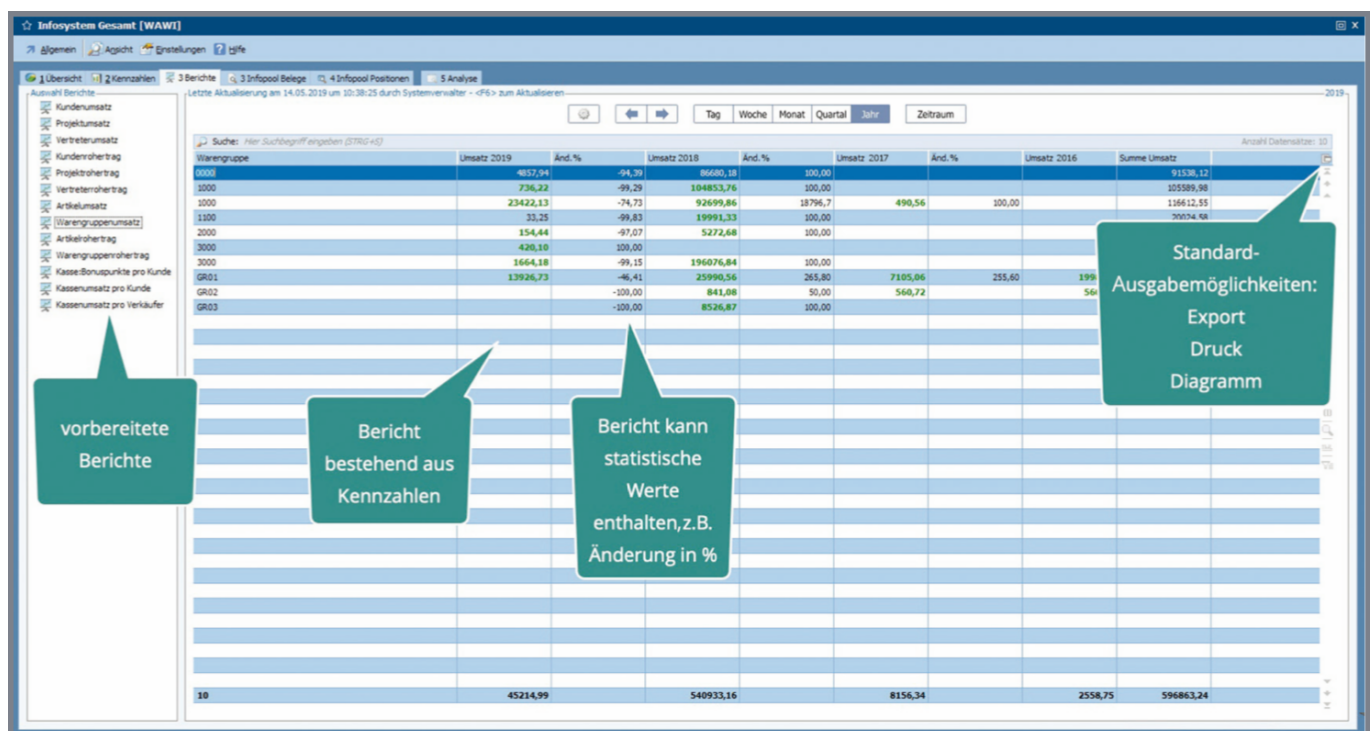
Infosystem Gesamt [WAWI]

Allgemein Ansicht Einstellungen Hilfe

1 Übersicht 2 Kennzahlen 3 Berichte 3 Infopool Belege 4 Infopool Positionen 5 Analyse

Auswahl Berichte
Kundenumsatz
Projektumsatz
Vertreterumsatz
Kundenrohertrag
Projektrohertrag
Vertreterrohertrag
Artikelumsatz
Warengruppenumsatz
Artikelrohertrag
Warengruppenrohertrag
Kasse:Bonuspunkte pro Kunde
Kassenumsatz pro Kunde
Kassenumsatz pro Verkäufer

Letzte Aktualisierung am 14.05.2019 um 10:38:25 durch Systemverwalter - <F6> zum Aktualisieren
2019

Tag Woche Monat Quartal Jahr Zeitraum

Suche: Hier Suchbegriff eingeben (STRG+S)
Anzahl Datensätze: 10

| Warengruppe | Umsatz 2019 | Änd.% | Umsatz 2018 | Änd.% | Umsatz 2017 | Änd.% | Umsatz 2016 | Summe Umsatz |
|---|---|---|---|---|---|---|---|---|
| 0000 | 4857,94 | -94,39 | 86680,18 | 100,00 | | | | 91538,12 |
| 1000 | 736,22 | -99,29 | 104853,76 | 100,00 | | | | 105589,98 |
| 1000 | 23422,13 | -74,73 | 92699,86 | 18796,7 | 490,56 | 100,00 | | 116612,55 |
| 1100 | 33,25 | -99,83 | 19991,33 | 100,00 | | | | 20024,58 |
| 2000 | 154,44 | -97,07 | 5272,68 | 100,00 | | | | |
| 3000 | 420,10 | 100,00 | | | | | | |
| 3000 | 1664,18 | -99,15 | 196076,84 | 100,00 | | | | |
| GR01 | 13926,73 | -46,41 | 25990,56 | 265,80 | 7105,06 | 255,60 | 199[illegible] | |
| GR02 | | -100,00 | 841,08 | 50,00 | 560,72 | | 56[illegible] | |
| GR03 | | -100,00 | 8526,87 | 100,00 | | | | |
| 10 | 45214,99 | | 540933,16 | | 8156,34 | | 2558,75 | 596863,24 |

vorbereitete Berichte

Bericht bestehend aus Kennzahlen

Bericht kann statistische Werte enthalten,z.B. Änderung in %

Standard-Ausgabemöglichkeiten: Export Druck Diagramm